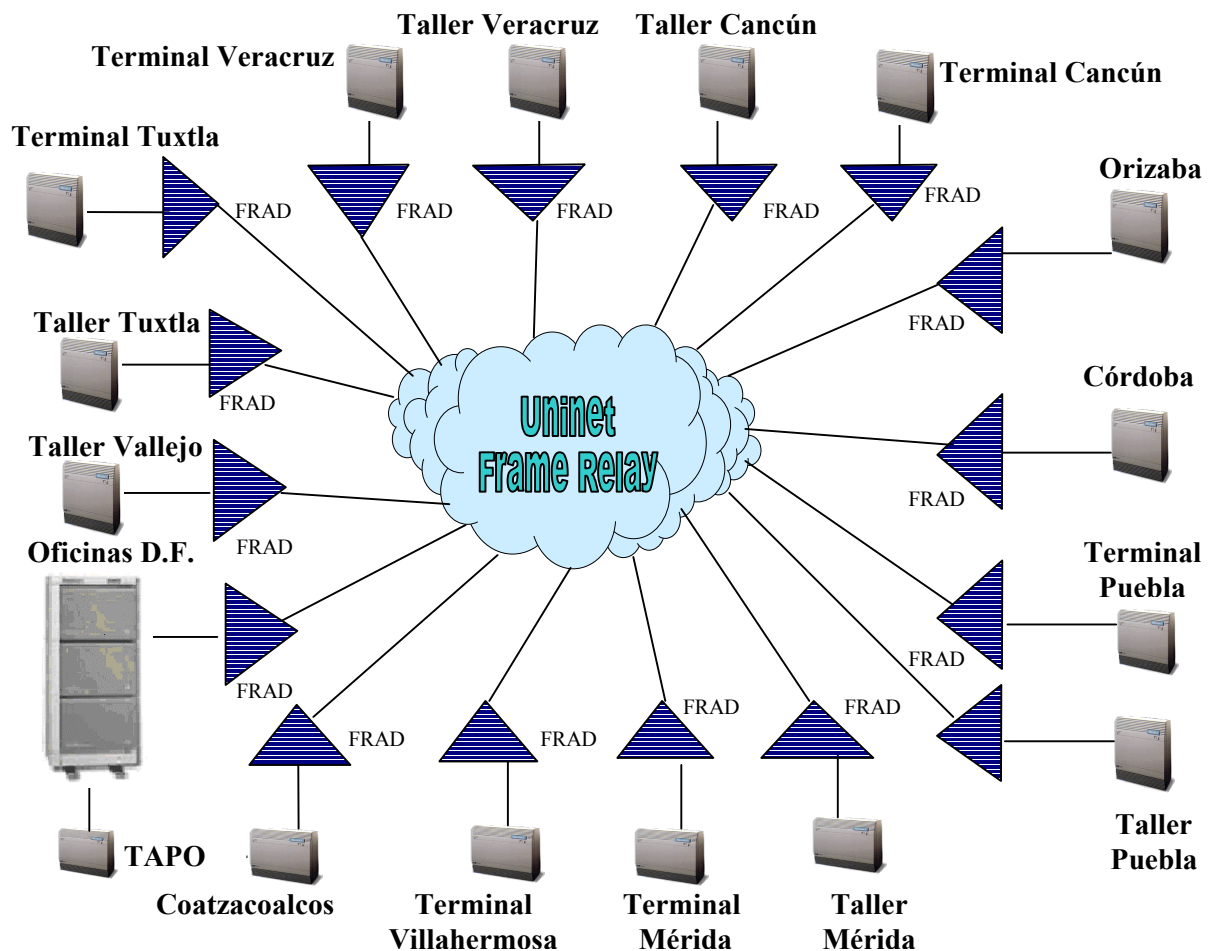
Taller Veracruz

Taller Cancún

Terminal Veracruz

Terminal Cancún

Terminal Tuxtla

FRAD

FRAD

FRAD

FRAD

FRAD

Orizaba

FRAD

Taller Tuxtla

FRAD

Uninet
Frame Relay

Córdoba

Taller Vallejo

FRAD

FRAD

Oficinas D.F.

Terminal Puebla

FRAD

FRAD

FRAD

FRAD

FRAD

FRAD

TAPO

Taller Puebla

Coatzacoalcos

Terminal Villahermosa

Terminal Mérida

Taller Mérida